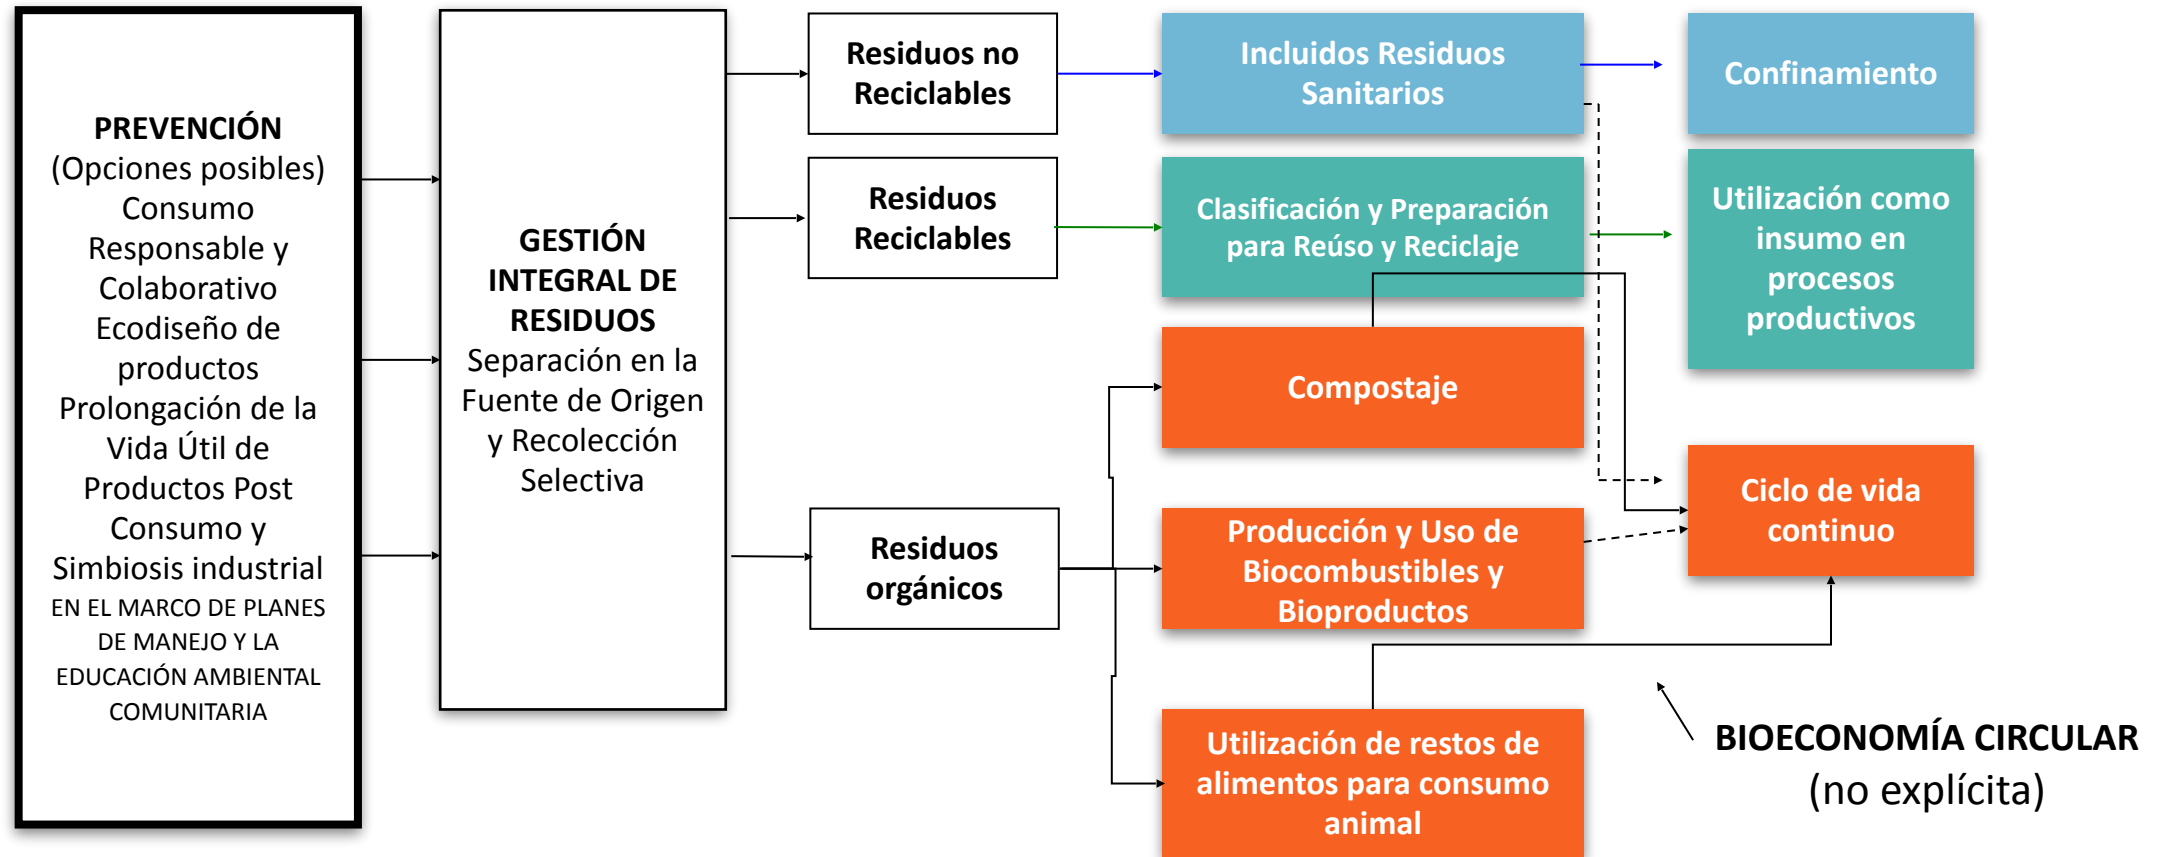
PREVENCIÓN
(Opciones posibles)
Consumo Responsable y Colaborativo
Ecodiseño de productos
Prolongación de la Vida Útil de Productos Post Consumo y
Simbiosis industrial
EN EL MARCO DE PLANES DE MANEJO Y LA EDUCACIÓN AMBIENTAL COMUNITARIA

GESTIÓN INTEGRAL DE RESIDUOS
Separación en la Fuente de Origen y Recolección Selectiva

Residuos no Reciclables

Residuos Reciclables

Residuos orgánicos

Incluidos Residuos Sanitarios

Clasificación y Preparación para Reúso y Reciclaje

Compostaje

Producción y Uso de Biocombustibles y Bioproductos

Utilización de restos de alimentos para consumo animal

Confinamiento

Utilización como insumo en procesos productivos

Ciclo de vida continuo

BIOECONOMÍA CIRCULAR
(no explícita)